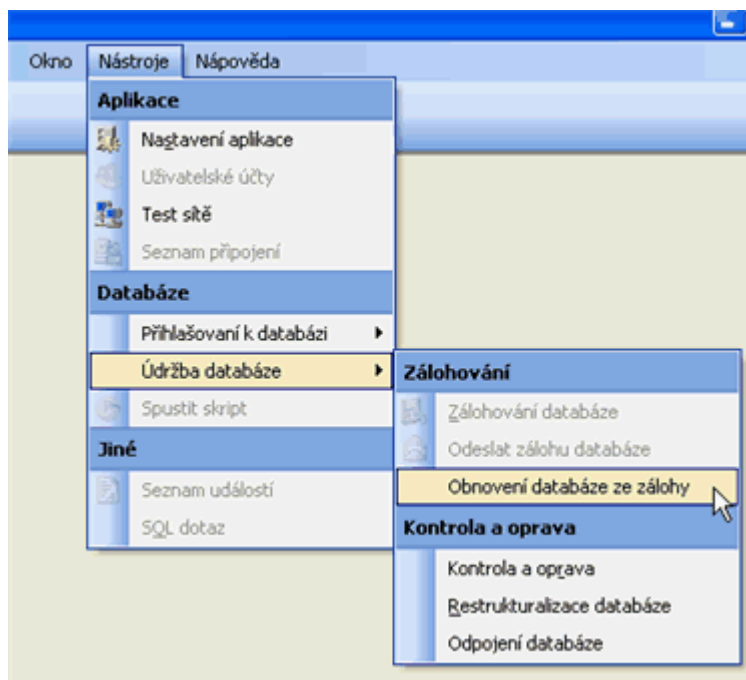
Okno Nástroje Nápověda

Aplikace

Nastavení aplikace

Uživatelské účty

Test sítě

Seznam připojení

Databáze

Přihlašovaní k databázi

Údržba databáze

Spustit skript

Jiné

Seznam událostí

SQL dotaz

Zálohování

Zálohování databáze

Odeslat zálohu databáze

Obnovení databáze ze zálohy

Kontrola a oprava

Kontrola a oprava

Restrukturalizace databáze

Odpojení databáze